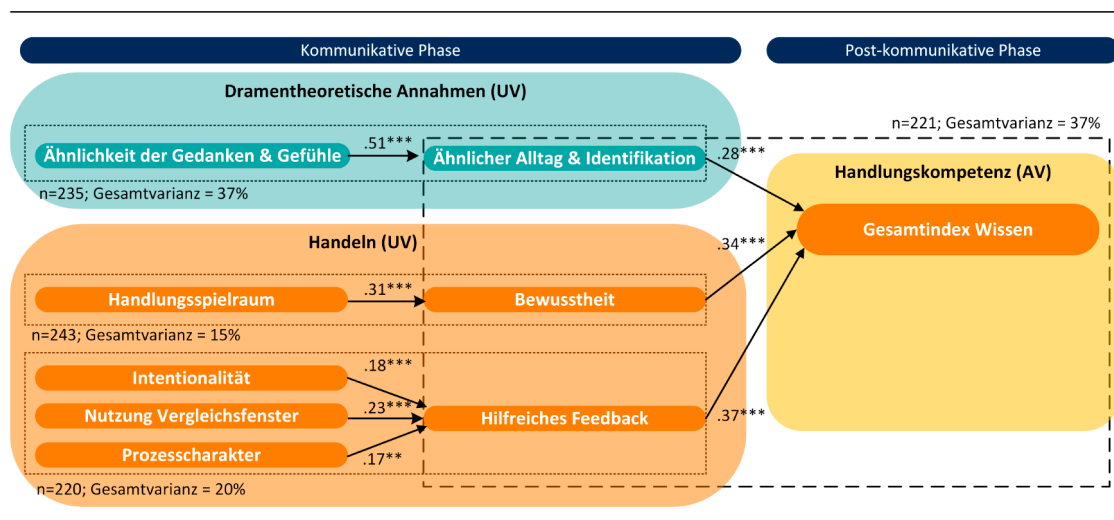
Kommunikative Phase

Post-kommunikative Phase

Dramentheoretische Annahmen (UV)

n=221; Gesamtvarianz = 37%

Ähnlichkeit der Gedanken & Gefühle

.51***

Ähnlicher Alltag & Identifikation

.28***

n=235; Gesamtvarianz = 37%

Handlungskompetenz (AV)

Gesamtindex Wissen

Handeln (UV)

.34***

Handlungsspielraum

.31***

Bewusstheit

n=243; Gesamtvarianz = 15%

Intentionalität

.18***

Nutzung Vergleichsfenster

.23***

Hilfreiches Feedback

.37***

Prozesscharakter

.17**

n=220; Gesamtvarianz = 20%